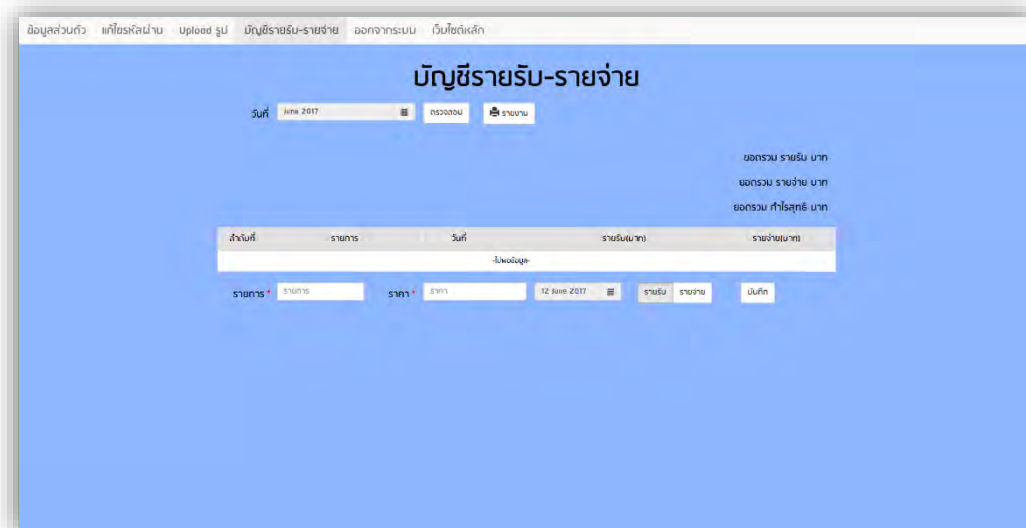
ข้อมูลส่วนตัว แก้ไขรหัสผ่าน Upload รูป บัญชีรายรับ-รายจ่าย ออกจากระบบ เว็บไซต์หลัก

บัญชีรายรับ-รายจ่าย

วันที่ June 2017 ตรวจสอบ รายงาน

ยอดรวม รายรับ บาท

ยอดรวม รายจ่าย บาท

ยอดรวม กำไรสุทธิ บาท

| ลำดับที่ | รายการ | วันที่ | รายรับ(บาท) | รายจ่าย(บาท) |
|---|---|---|---|---|
| -ไม่พบข้อมูล- | | | | |

รายการ * รายการ ราคา * ราคา 12 June 2017 รายรับ รายจ่าย บันทึก